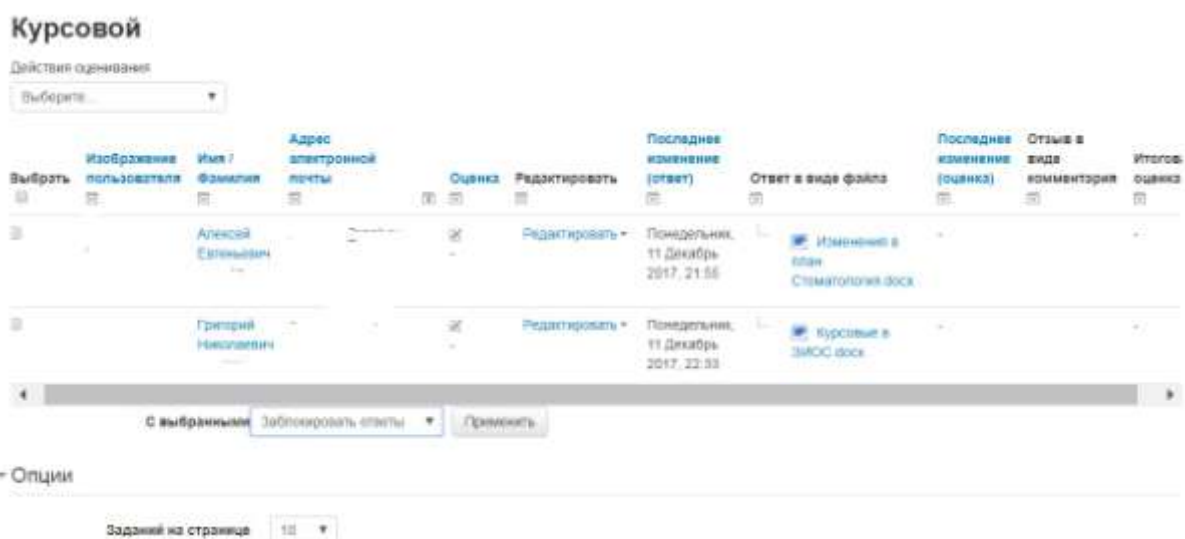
Курсовой

Действия оценивания

Выберите...

| Выбрать | Изображение пользователя | Имя / Фамилия | Адрес электронной почты | Оценка | Редактировать | Последнее изменение (ответ) | Ответ в виде файла | Последнее изменение (оценка) | Отзыв в виде комментария | Итогов оценка |
|---|---|---|---|---|---|---|---|---|---|---|
| | | Алексей Евгеньевич | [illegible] | - | Редактировать | Понедельник, 11 Декабрь 2017, 21:56 | Изменения в План Стоматология.docx | - | | - |
| | | Григорий Николаевич | | - | Редактировать | Понедельник, 11 Декабрь 2017, 22:33 | Курсовые в ЭИОС.docx | - | | - |

С выбранными Заблокировать ответы Применить

Опции

Заданий на странице 10